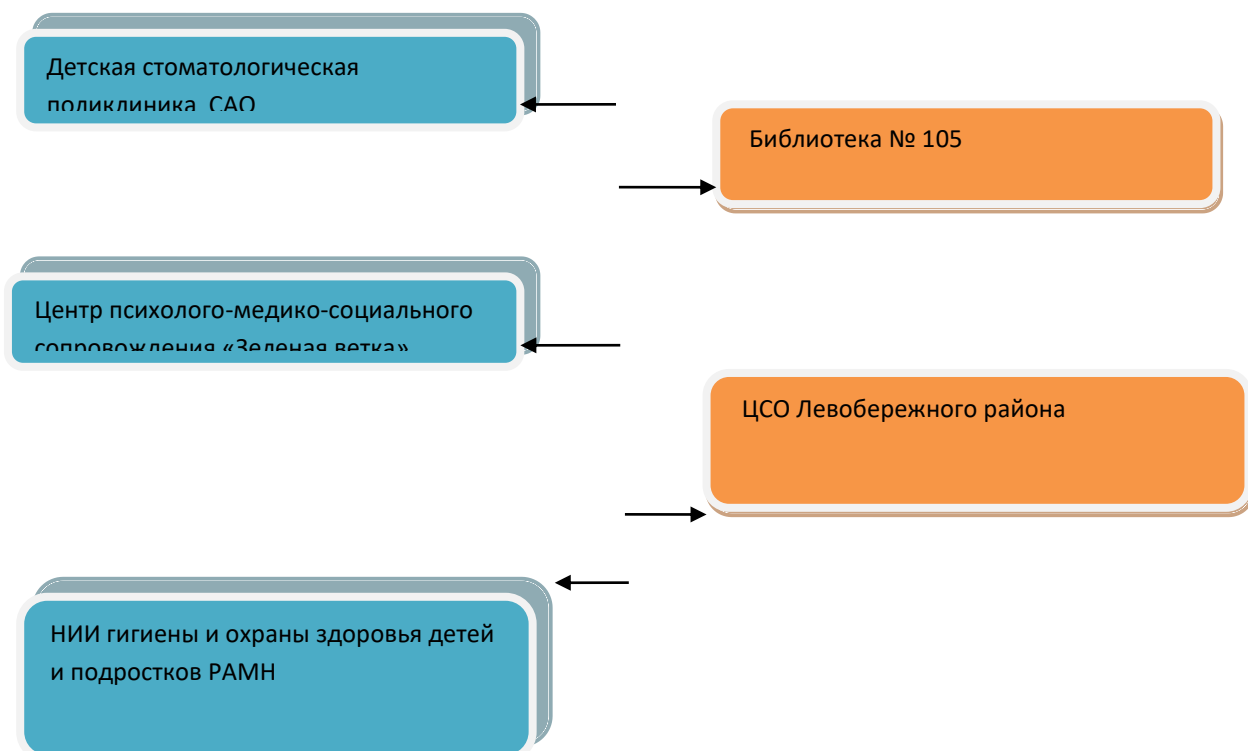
Детская стоматологическая поликлиника САО

Библиотека № 105

Центр психолого-медико-социального сопровождения «Зеленая ветка»

ЦСО Левобережного района

НИИ гигиены и охраны здоровья детей и подростков РАМН